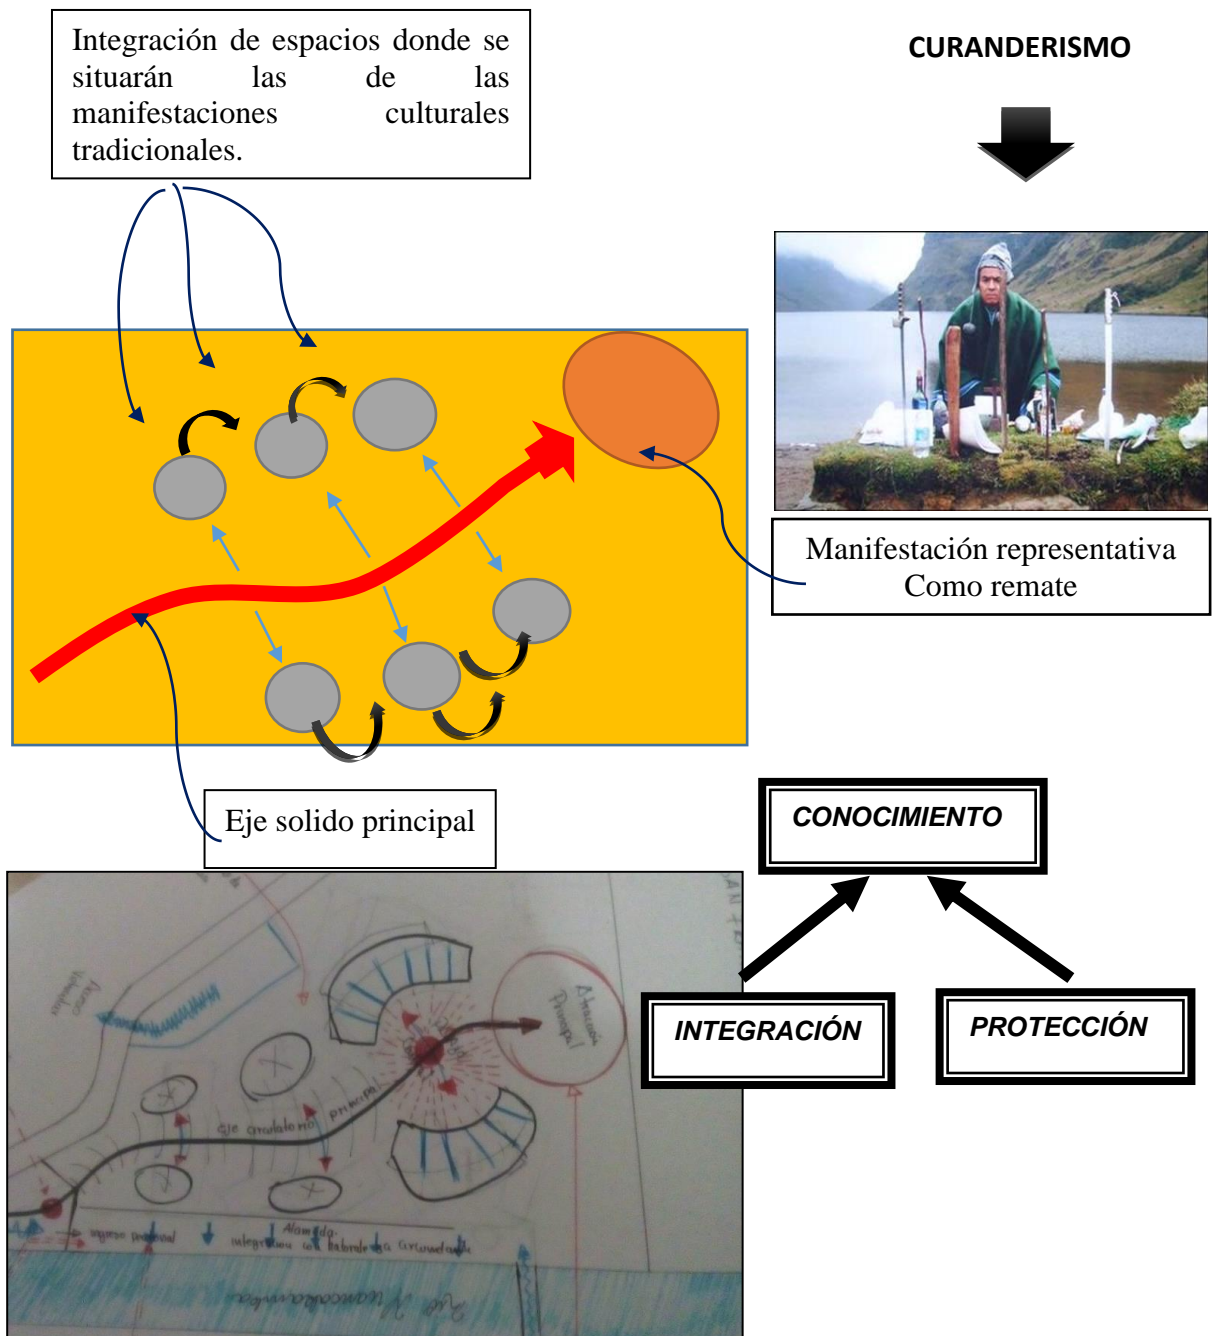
Integración de espacios donde se situarán las de las manifestaciones culturales tradicionales.

CURANDERISMO

Manifestación representativa Como remate

Eje solido principal

CONOCIMIENTO

INTEGRACIÓN

PROTECCIÓN

eje circulatorio principal

Remate Principal

ingreso principal

Alameda integradora de laboratorios curanderos

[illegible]